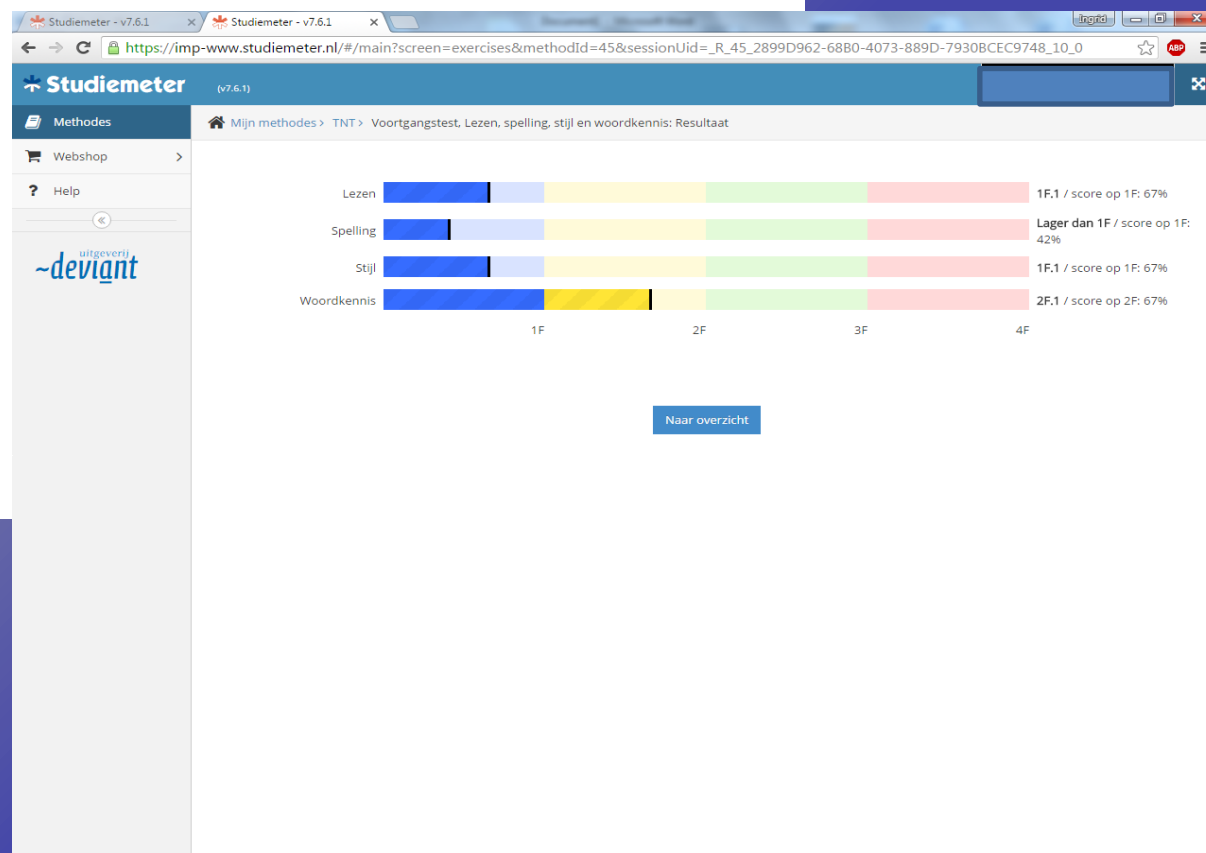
Studiemeter - v7.6.1
Studiemeter - v7.6.1
Ingrid
https://imp-www.studiemeter.nl/#/main?screen=exercises&methodId=45&sessionUid=_R_45_2899D962-68B0-4073-889D-7930BCEC9748_10_0
ABP

Studiemeter (v7.6.1)

Methodes
Webshop
Help
«
uitgeverij deviant

Mijn methodes > TNT > Voortgangstest, Lezen, spelling, stijl en woordkennis: Resultaat

Lezen 1F.1 / score op 1F: 67%
Spelling Lager dan 1F / score op 1F: 42%
Stijl 1F.1 / score op 1F: 67%
Woordkennis 2F.1 / score op 2F: 67%

1F 2F 3F 4F

Naar overzicht